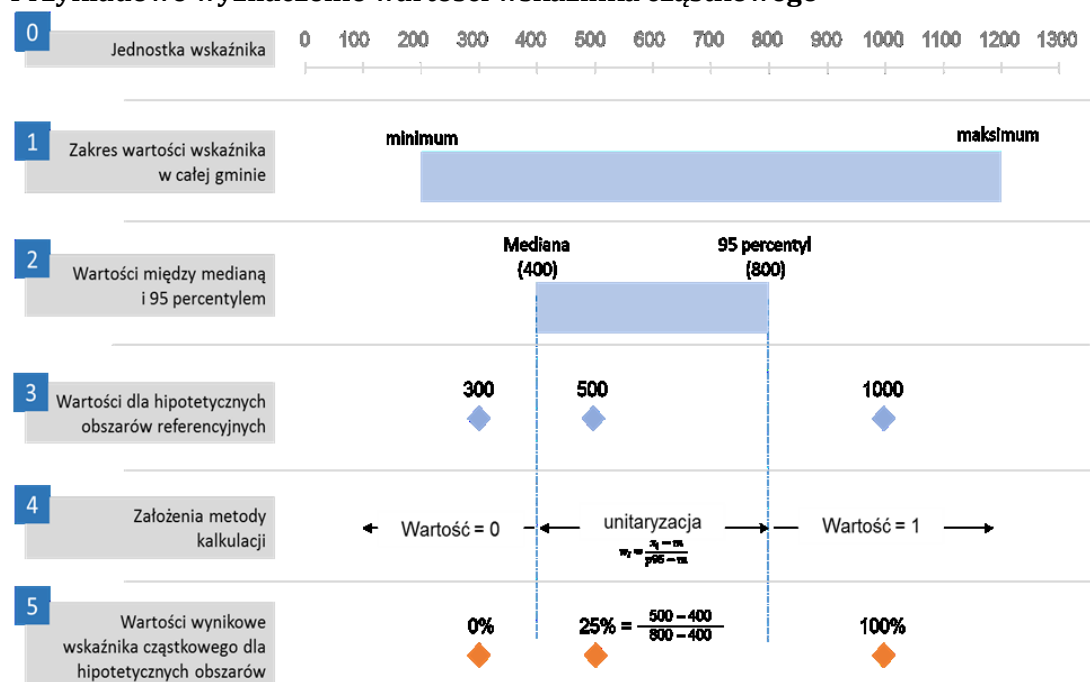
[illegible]

0 Jednostka wskaźnika

0 100 200 300 400 500 600 700 800 900 1000 1100 1200 1300

1 Zakres wartości wskaźnika w całej gminie

minimum

maksimum

2 Wartości między medianą i 95 percentylem

Mediana (400)

95 percentyl (800)

3 Wartości dla hipotetycznych obszarów referencyjnych

300

500

1000

4 Założenia metody kalkulacji

Wartość = 0

unitaryzacja

$w_i = \frac{x_i - m}{p95 - m}$

Wartość = 1

5 Wartości wynikowe wskaźnika cząstkowego dla hipotetycznych obszarów

0%

$25\% = \frac{500 - 400}{800 - 400}$

100%